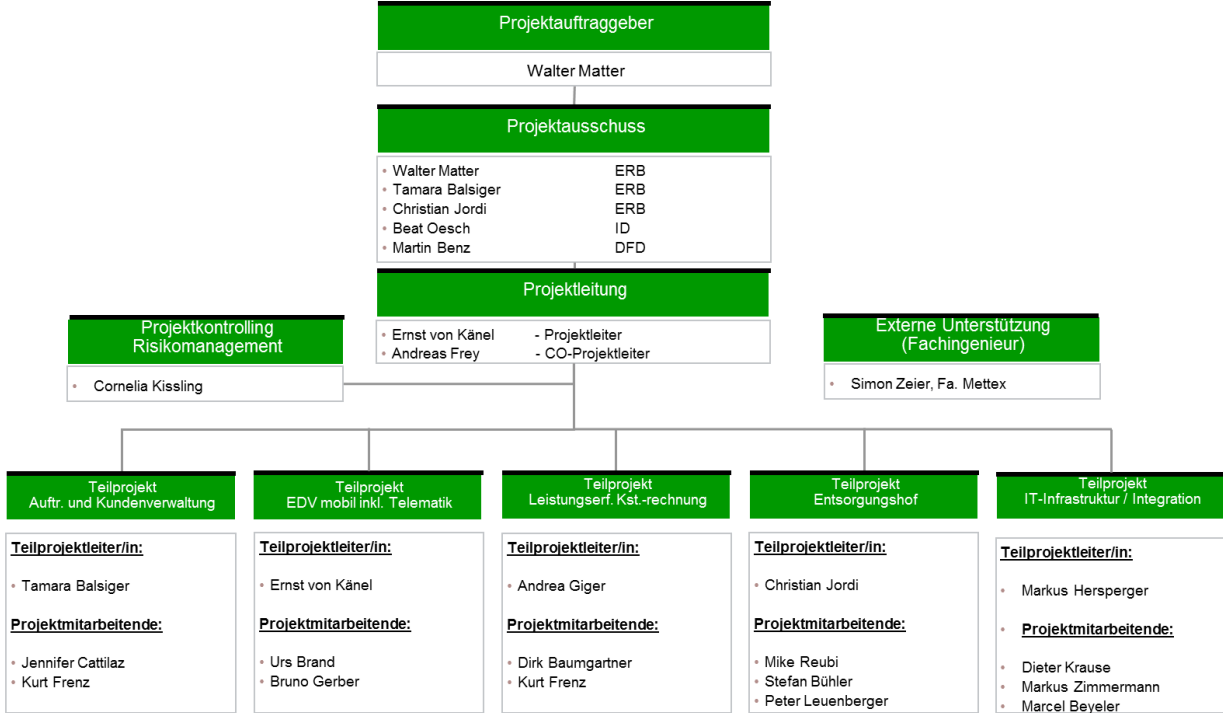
Projektauftraggeber

Walter Matter

Projektausschuss

- Walter Matter ERB
- Tamara Balsiger ERB
- Christian Jordi ERB
- Beat Oesch ID
- Martin Benz DFD

Projektleitung

- Ernst von Känel - Projektleiter
- Andreas Frey - CO-Projektleiter

Projektkontrolling Risikomanagement

- Cornelia Kissling

Externe Unterstützung (Fachingenieur)

- Simon Zeier, Fa. Mettex

Teilprojekt Auftr. und Kundenverwaltung

Teilprojektleiter/in:

- Tamara Balsiger

Projektmitarbeitende:

- Jennifer Cattilaz
- Kurt Frenz

Teilprojekt EDV mobil inkl. Telematik

Teilprojektleiter/in:

- Ernst von Känel

Projektmitarbeitende:

- Urs Brand
- Bruno Gerber

Teilprojekt Leistungserf. Kst.-rechnung

Teilprojektleiter/in:

- Andrea Giger

Projektmitarbeitende:

- Dirk Baumgartner
- Kurt Frenz

Teilprojekt Entsorgungshof

Teilprojektleiter/in:

- Christian Jordi

Projektmitarbeitende:

- Mike Reubi
- Stefan Bühler
- Peter Leuenberger

Teilprojekt IT-Infrastruktur / Integration

Teilprojektleiter/in:

- Markus Hersperger

Projektmitarbeitende:

- Dieter Krause
- Markus Zimmermann
- Marcel Beyeler